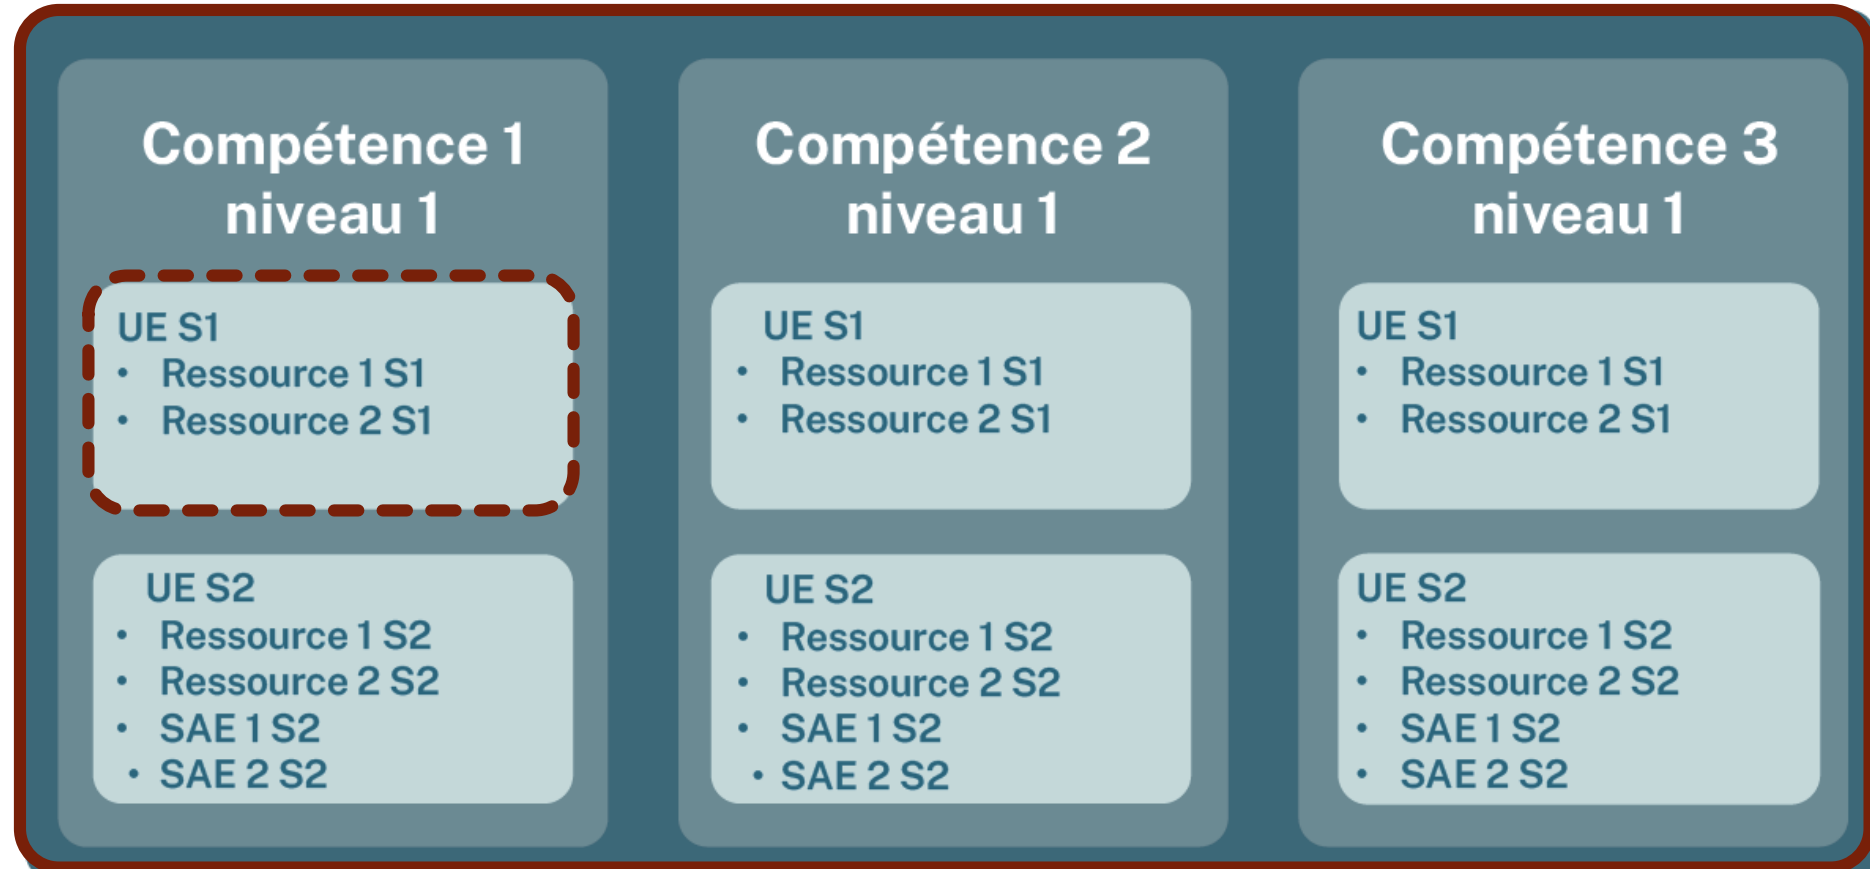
Compétence 1
niveau 1

UE S1
- Ressource 1 S1
- Ressource 2 S1

UE S2
- Ressource 1 S2
- Ressource 2 S2
- SAE 1 S2
- SAE 2 S2

Compétence 2
niveau 1

UE S1
- Ressource 1 S1
- Ressource 2 S1

UE S2
- Ressource 1 S2
- Ressource 2 S2
- SAE 1 S2
- SAE 2 S2

Compétence 3
niveau 1

UE S1
- Ressource 1 S1
- Ressource 2 S1

UE S2
- Ressource 1 S2
- Ressource 2 S2
- SAE 1 S2
- SAE 2 S2